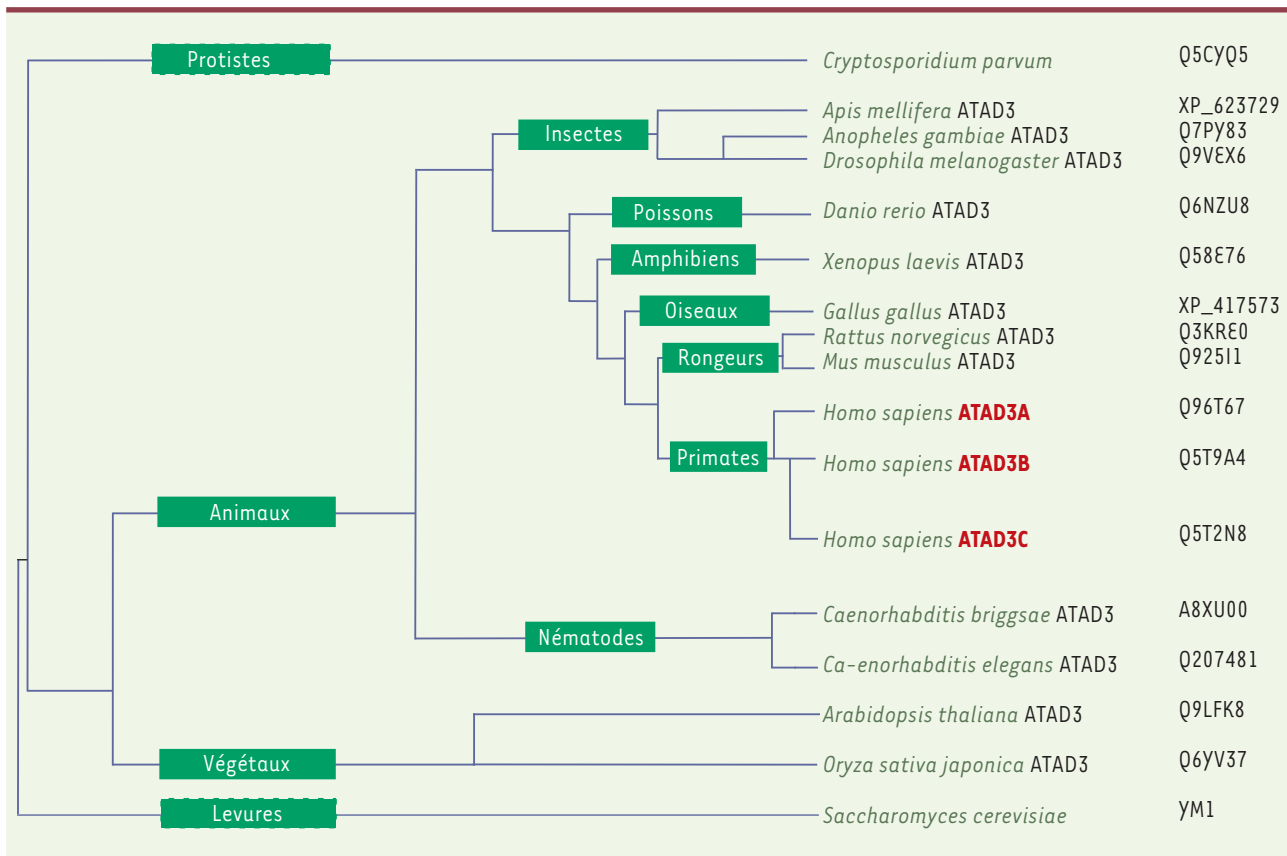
Protistes
Cryptosporidium parvum Q5CYQ5
Insectes
Apis mellifera ATAD3 XP_623729
Anopheles gambiae ATAD3 Q7PY83
Drosophila melanogaster ATAD3 Q9VEX6
Poissons
Danio rerio ATAD3 Q6NZU8
Amphibiens
Xenopus laevis ATAD3 Q58E76
Oiseaux
Gallus gallus ATAD3 XP_417573
Rongeurs
Rattus norvegicus ATAD3 Q3KRE0
Mus musculus ATAD3 Q925I1
Primates
Homo sapiens ATAD3A Q96T67
Homo sapiens ATAD3B Q5T9A4
Homo sapiens ATAD3C Q5T2N8
Animaux
Nématodes
Caenorhabditis briggsae ATAD3 A8XU00
Ca-enorhabditis elegans ATAD3 Q207481
Végétaux
Arabidopsis thaliana ATAD3 Q9LFK8
Oryza sativa japonica ATAD3 Q6YV37
Levures
Saccharomyces cerevisiae YM1